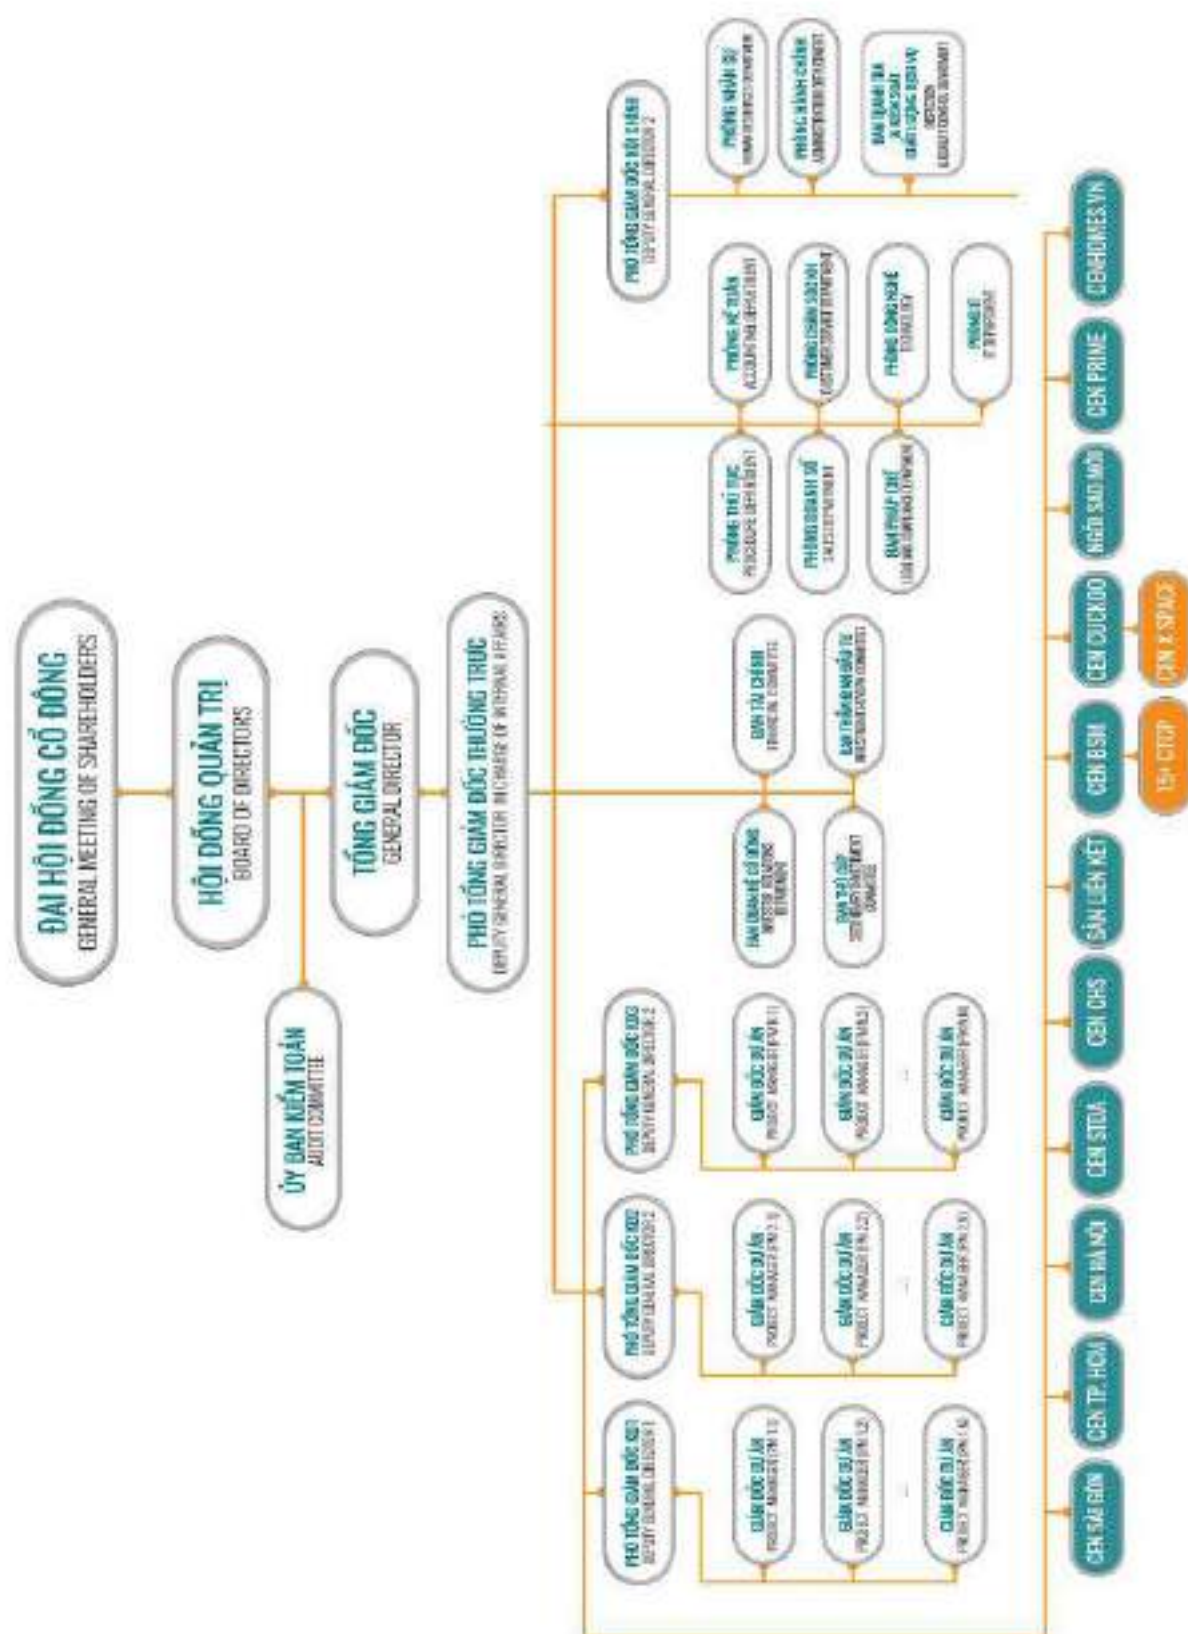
ĐẠI HỘI ĐỒNG CỔ ĐÔNG
GENERAL MEETING OF SHAREHOLDERS

HỘI ĐỒNG QUẢN TRỊ
BOARD OF DIRECTORS

ỦY BAN KIỂM TOÁN
AUDIT COMMITTEE

TỔNG GIÁM ĐỐC
GENERAL DIRECTOR

PHÓ TỔNG GIÁM ĐỐC THƯỜNG TRỰC
DEPUTY GENERAL DIRECTOR IN CHARGE OF INTERNAL AFFAIRS

PHÓ TỔNG GIÁM ĐỐC KD1
DEPUTY GENERAL DIRECTOR 1

GIÁM ĐỐC DỰ ÁN
PROJECT MANAGER (PM 1.1)

GIÁM ĐỐC DỰ ÁN
PROJECT MANAGER (PM 1.2)

...

GIÁM ĐỐC DỰ ÁN
PROJECT MANAGER (PM 1.N)

PHÓ TỔNG GIÁM ĐỐC KD2
DEPUTY GENERAL DIRECTOR 2

GIÁM ĐỐC DỰ ÁN
PROJECT MANAGER (PM 2.1)

GIÁM ĐỐC DỰ ÁN
PROJECT MANAGER (PM 2.2)

...

GIÁM ĐỐC DỰ ÁN
PROJECT MANAGER (PM 2.N)

PHÓ TỔNG GIÁM ĐỐC KD3
DEPUTY GENERAL DIRECTOR 2

GIÁM ĐỐC DỰ ÁN
PROJECT MANAGER (PM 3.1)

GIÁM ĐỐC DỰ ÁN
PROJECT MANAGER (PM 3.2)

...

GIÁM ĐỐC DỰ ÁN
PROJECT MANAGER (PM 3.N)

BAN QUAN HỆ CỔ ĐÔNG
INVESTOR RELATIONS DEPARTMENT

BAN TÀI CHÍNH
FINANCIAL COMMITTEE

BAN THẨM ĐỊNH ĐẦU TƯ
INVESTMENT EVALUATION COMMITTEE

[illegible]

PHÒNG THỦ TỤC
PROCEDURE DEPARTMENT

PHÒNG KINH DOANH
SALES DEPARTMENT

BAN PHÁP CHẾ
LEGAL AND COMPLIANCE DEPARTMENT

PHÒNG KẾ TOÁN
ACCOUNTING DEPARTMENT

PHÒNG CHĂM SÓC KH
CUSTOMER SERVICE DEPARTMENT

PHÒNG CÔNG NGHỆ
TECHNOLOGY

PHÒNG IT
IT DEPARTMENT

PHÓ TỔNG GIÁM ĐỐC KD4 CHÍNH
DEPUTY GENERAL DIRECTOR 2

PHÒNG NHÂN SỰ
HUMAN RESOURCES DEPARTMENT

PHÒNG HÀNH CHÍNH
ADMINISTRATION DEPARTMENT

BAN QUẢN TRỊ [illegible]
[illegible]

CEN SÀI GÒN
CEN TP. HCM
CEN HÀ NỘI
CEN STUDIO
CEN CHS
SÀN LIÊN KẾT
CEN BSM
15+ CTCP
CEN CUCKOO
CEN & SPACE
NGÔI SAO MỚI
CEN PRIME
CENHOMES.VN